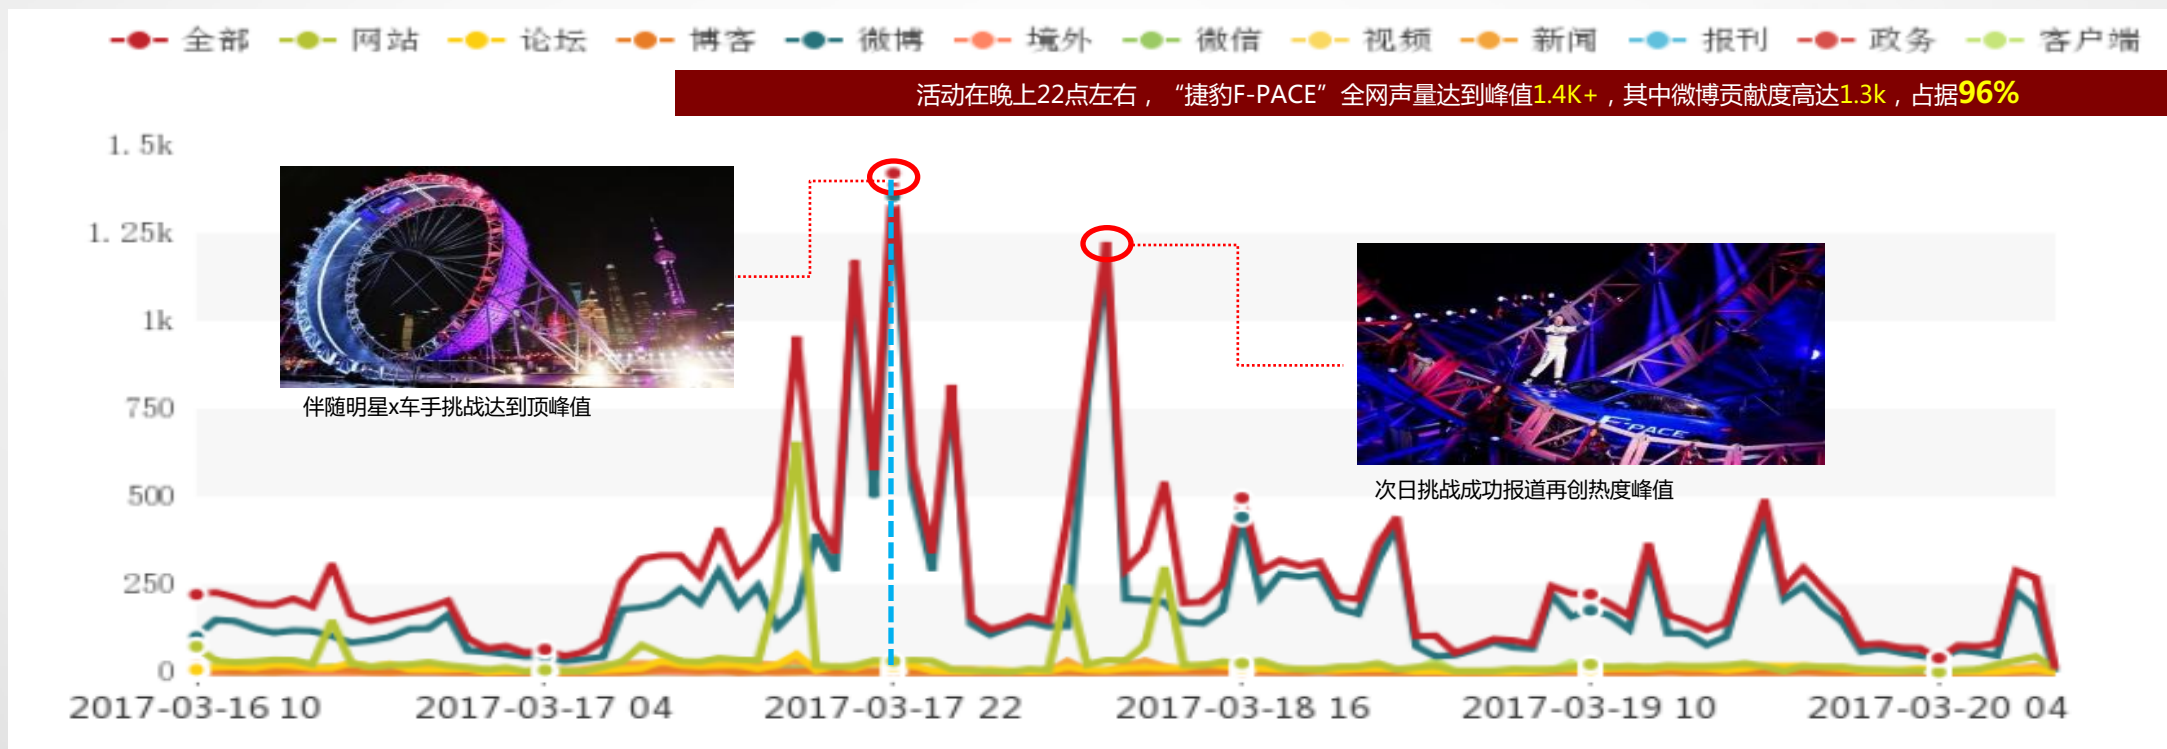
全部 网站 论坛 博客 微博 境外 微信 视频 新闻 报刊 政务 客户端

活动在晚上22点左右，“捷豹F-PACE”全网声量达到峰值1.4K+，其中微博贡献度高达1.3k，占据96%

1. 5k
1. 25k
1k
750
500
250
0

伴随明星x车手挑战达到顶峰值

次日挑战成功报道再创热度峰值

F-PACE

2017-03-16 10 2017-03-17 04 2017-03-17 22 2017-03-18 16 2017-03-19 10 2017-03-20 04